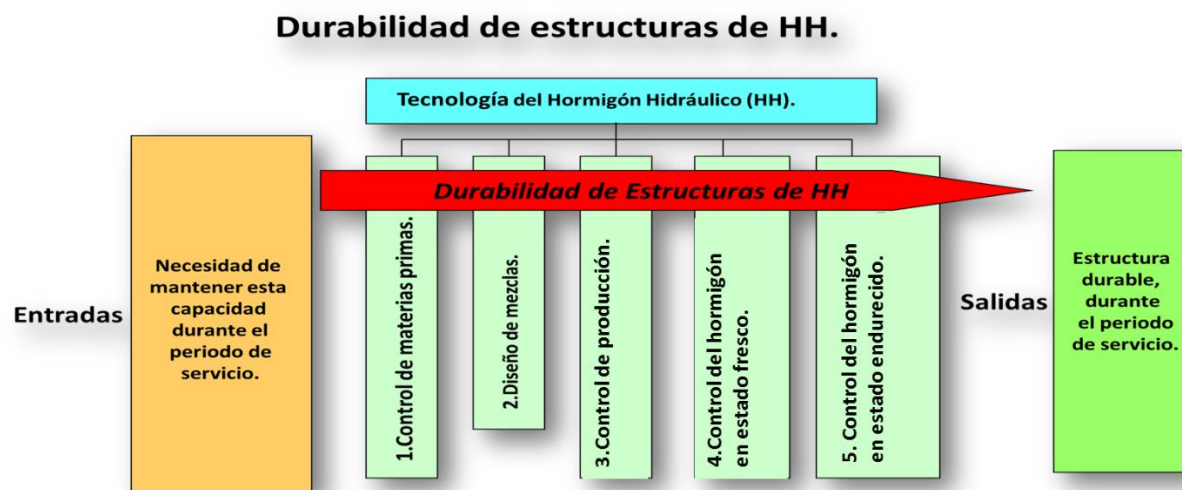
Durabilidad de estructuras de HH.

Tecnología del Hormigón Hidráulico (HH).

Durabilidad de Estructuras de HH

Entradas

Necesidad de mantener esta capacidad durante el periodo de servicio.

1.Control de materias primas.

2.Diseño de mezclas.

3.Control de producción.

4.Control del hormigón en estado fresco.

5. Control del hormigón en estado endurecido.

Salidas

Estructura durable, durante el periodo de servicio.